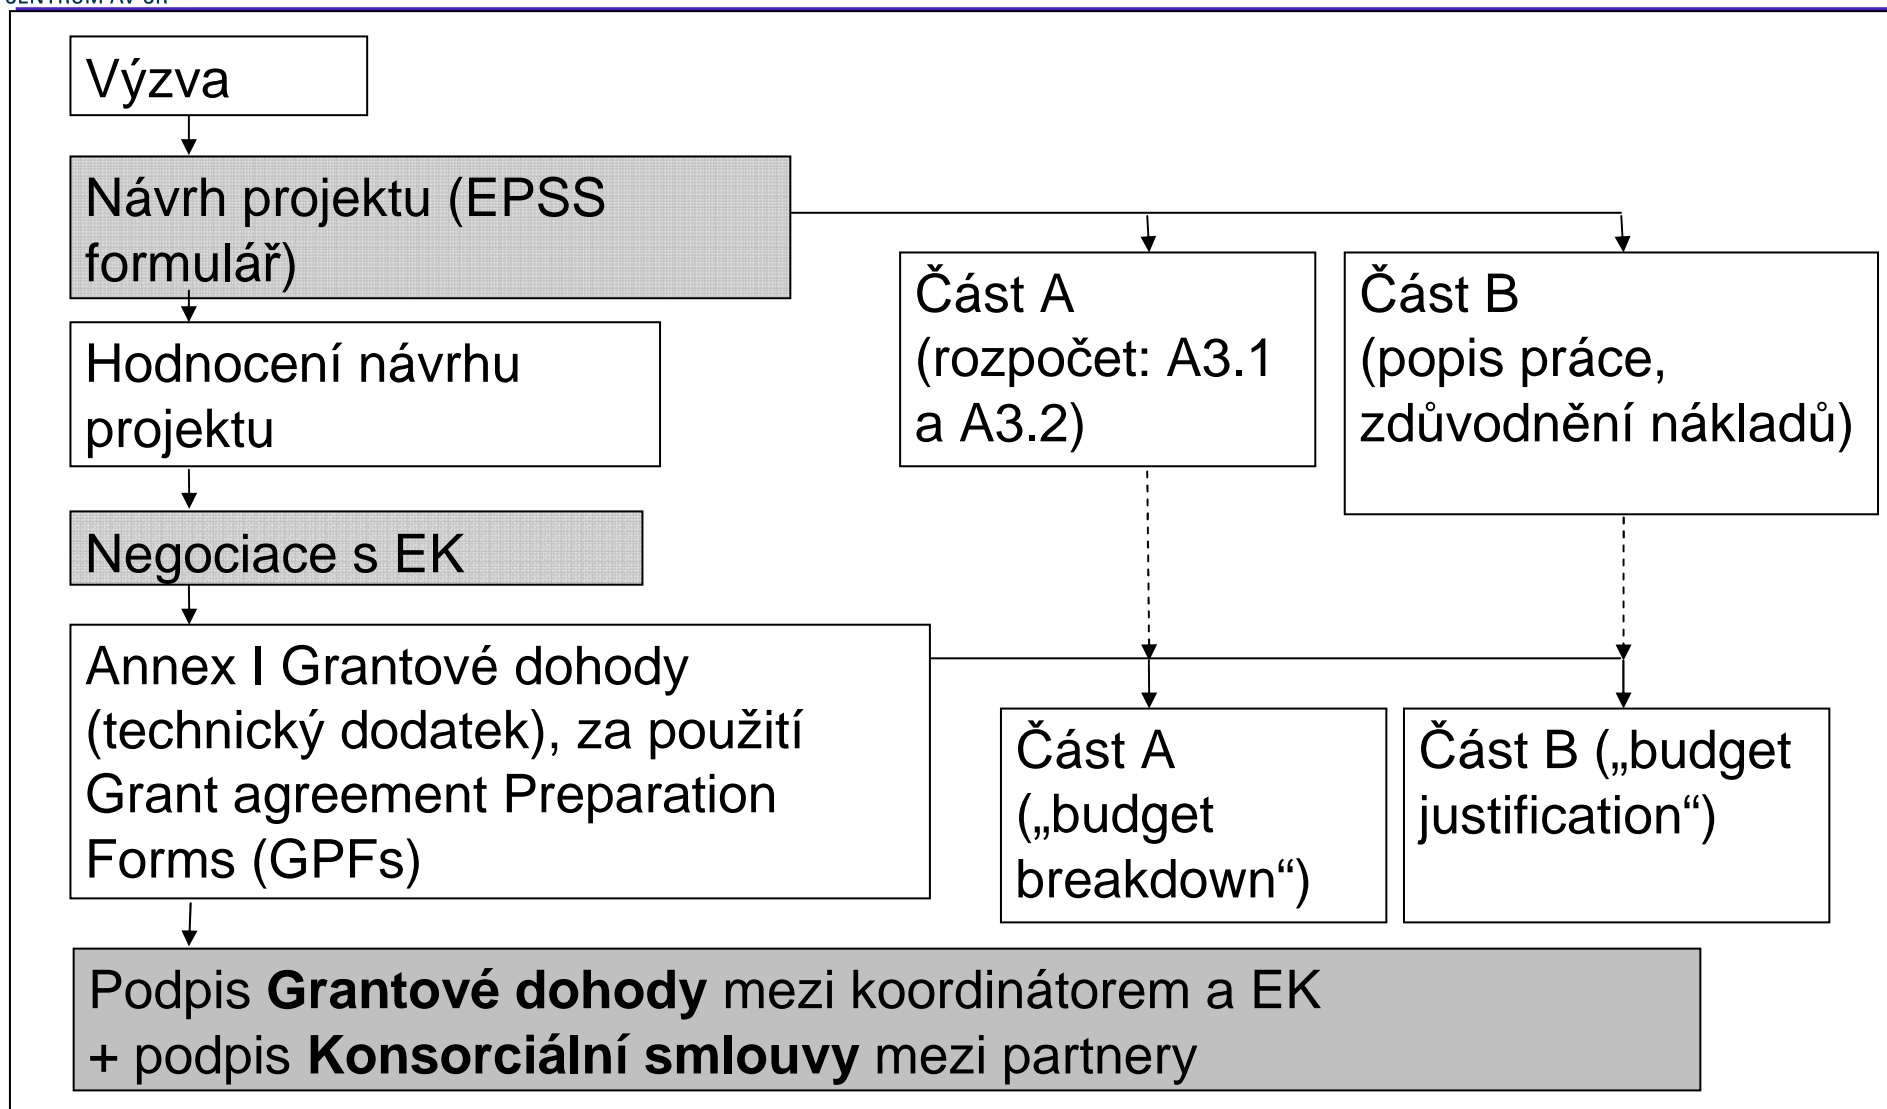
CENTRUM AV ČR

Výzva

Návrh projektu (EPSS formulář)

Hodnocení návrhu projektu

Negociace s EK

Annex I Grantové dohody (technický dodatek), za použití Grant agreement Preparation Forms (GPFs)

Část A (rozpočet: A3.1 a A3.2)

Část B (popis práce, zdůvodnění nákladů)

Část A („budget breakdown“)

Část B („budget justification“)

Podpis **Grantové dohody** mezi koordinátorem a EK
+ podpis **Konsorciální smlouvy** mezi partnery